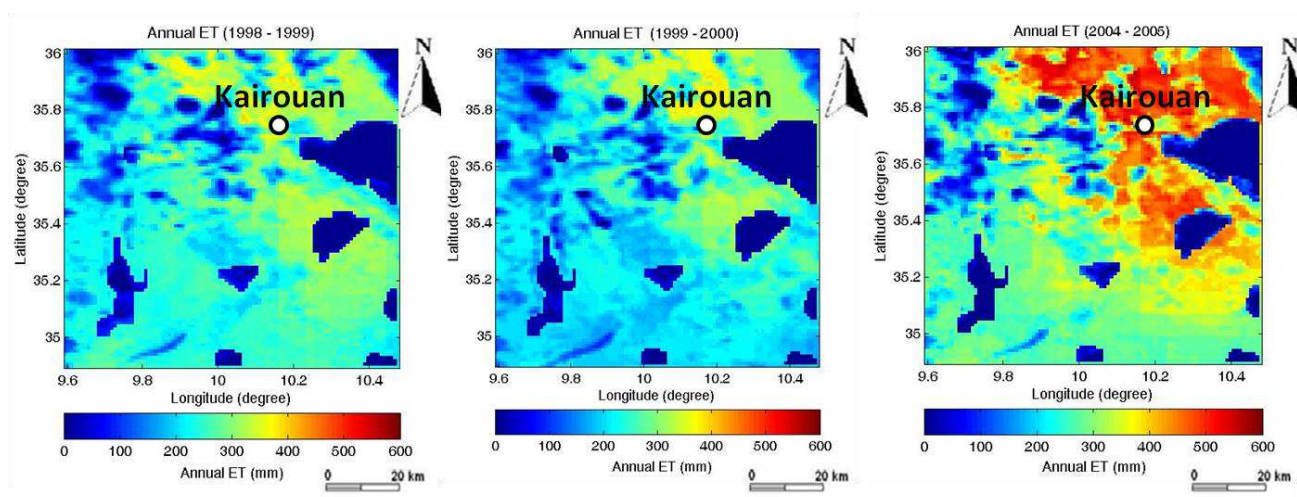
Annual ET (1998 - 1999)

N

Kairouan

Latitude (degree)

36
35.8
35.6
35.4
35.2
35

9.6 9.8 10 10.2 10.4

Longitude (degree)

0 100 200 300 400 500 600

Annual ET (mm)

0 20 km

Annual ET (1999 - 2000)

N

Kairouan

Latitude (degree)

36
35.8
35.6
35.4
35.2
35

9.6 9.8 10 10.2 10.4

Longitude (degree)

0 100 200 300 400 500 600

Annual ET (mm)

0 20 km

Annual ET (2004 - 2005)

N

Kairouan

Latitude (degree)

36
35.8
35.6
35.4
35.2
35

9.6 9.8 10 10.2 10.4

Longitude (degree)

0 100 200 300 400 500 600

Annual ET (mm)

0 20 km